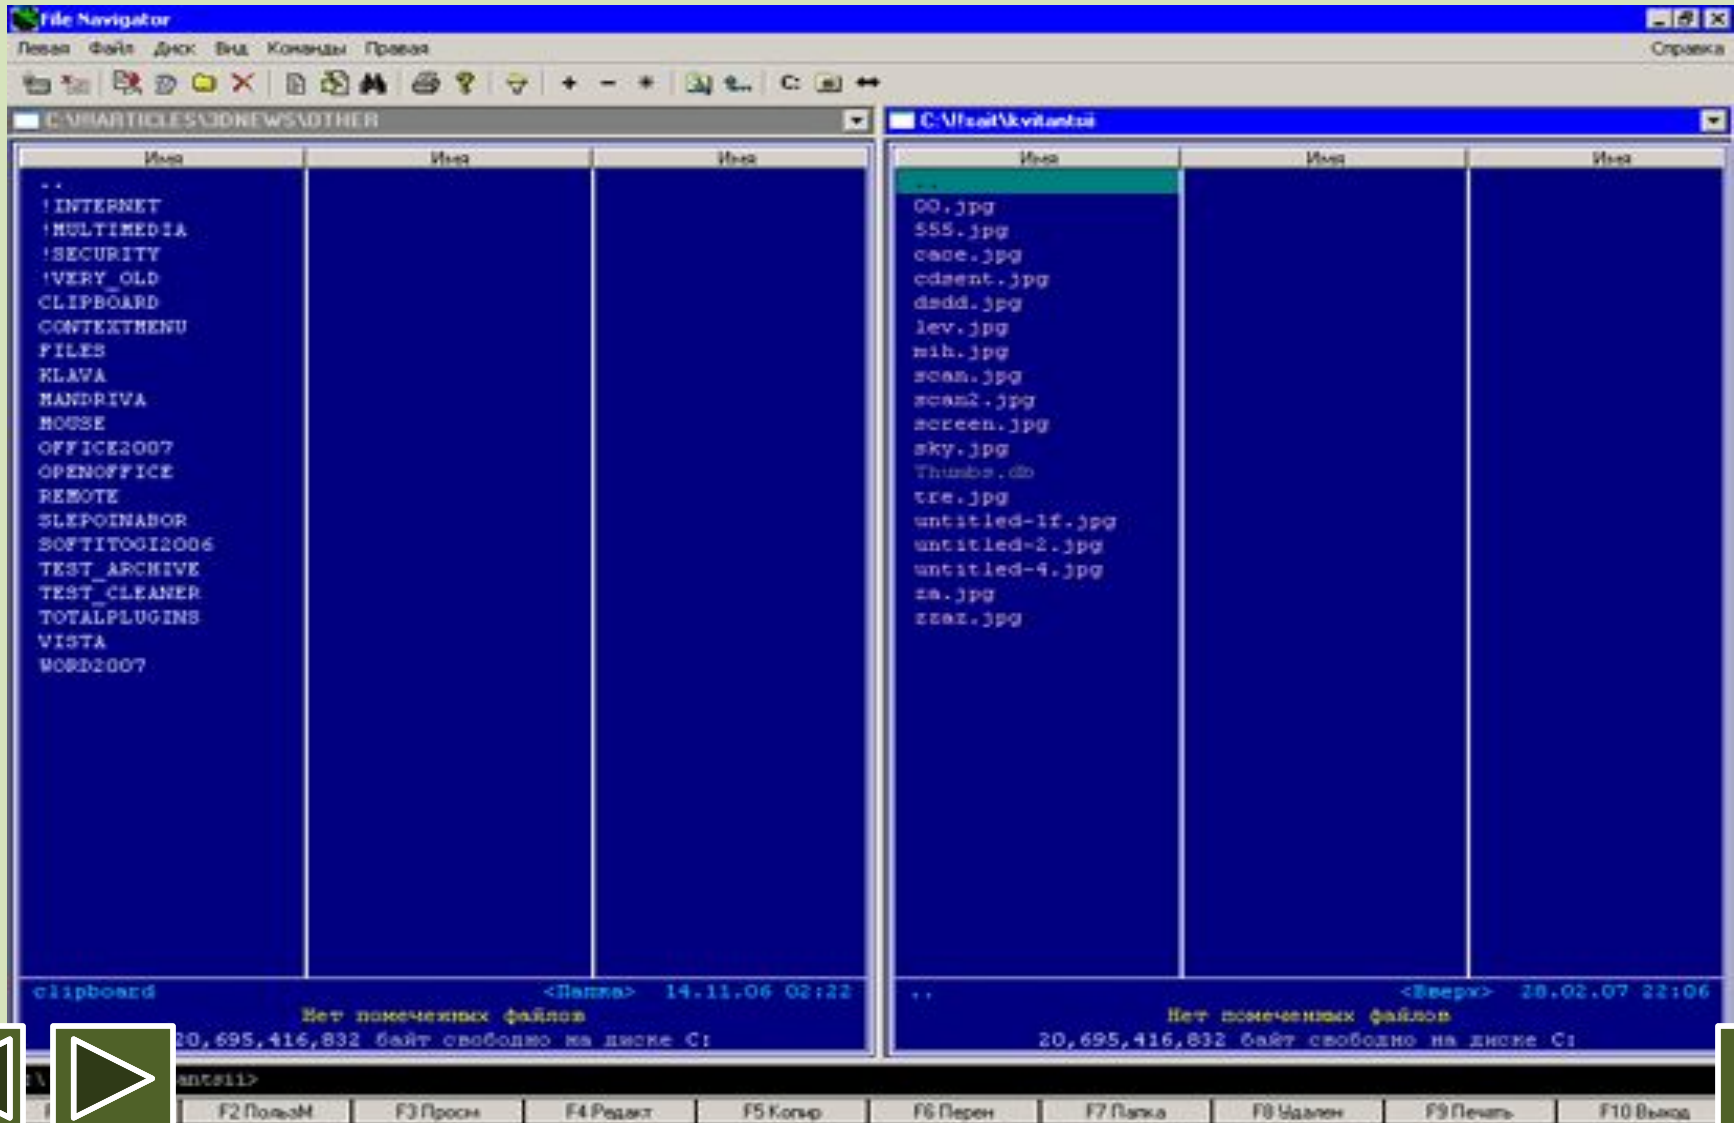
File Navigator

Левая Файл Диск Вид Команды Правая Справка

C:

C:\\ARTICLES\3DNEWS\OTHER

C:\!!sait\kvitantsii

| Имя | Имя | Имя |
|---|---|---|
| .. | | |
| !INTERNET | | |
| !MULTIMEDIA | | |
| !SECURITY | | |
| !VERY_OLD | | |
| CLIPBOARD | | |
| CONTEXTMENU | | |
| FILES | | |
| KLAVA | | |
| MANDRIVA | | |
| MOUSE | | |
| OFFICE2007 | | |
| OPENOFFICE | | |
| REMOTE | | |
| SLEPOINABOR | | |
| SOFTITOGI2006 | | |
| TEST_ARCHIVE | | |
| TEST_CLEANER | | |
| TOTALPLUGINS | | |
| VISTA | | |
| WORD2007 | | |

| Имя | Имя | Имя |
|---|---|---|
| .. | | |
| 00.jpg | | |
| 555.jpg | | |
| cace.jpg | | |
| cdsent.jpg | | |
| dsdd.jpg | | |
| lev.jpg | | |
| mih.jpg | | |
| scan.jpg | | |
| scan2.jpg | | |
| screen.jpg | | |
| sky.jpg | | |
| Thumbs.db | | |
| tre.jpg | | |
| untitled-1f.jpg | | |
| untitled-2.jpg | | |
| untitled-4.jpg | | |
| za.jpg | | |
| zzaz.jpg | | |

clipboard <Папка> 14.11.06 02:22
Нет помеченных файлов
20,695,416,832 байт свободно на диске C:

.. <Вверх> 28.02.07 22:06
Нет помеченных файлов
20,695,416,832 байт свободно на диске C:

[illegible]antsii>

F2 ПользМ F3 Просм F4 Редакт F5 Копир F6 Перен F7 Папка F8 Удален F9 Печать F10 Выход